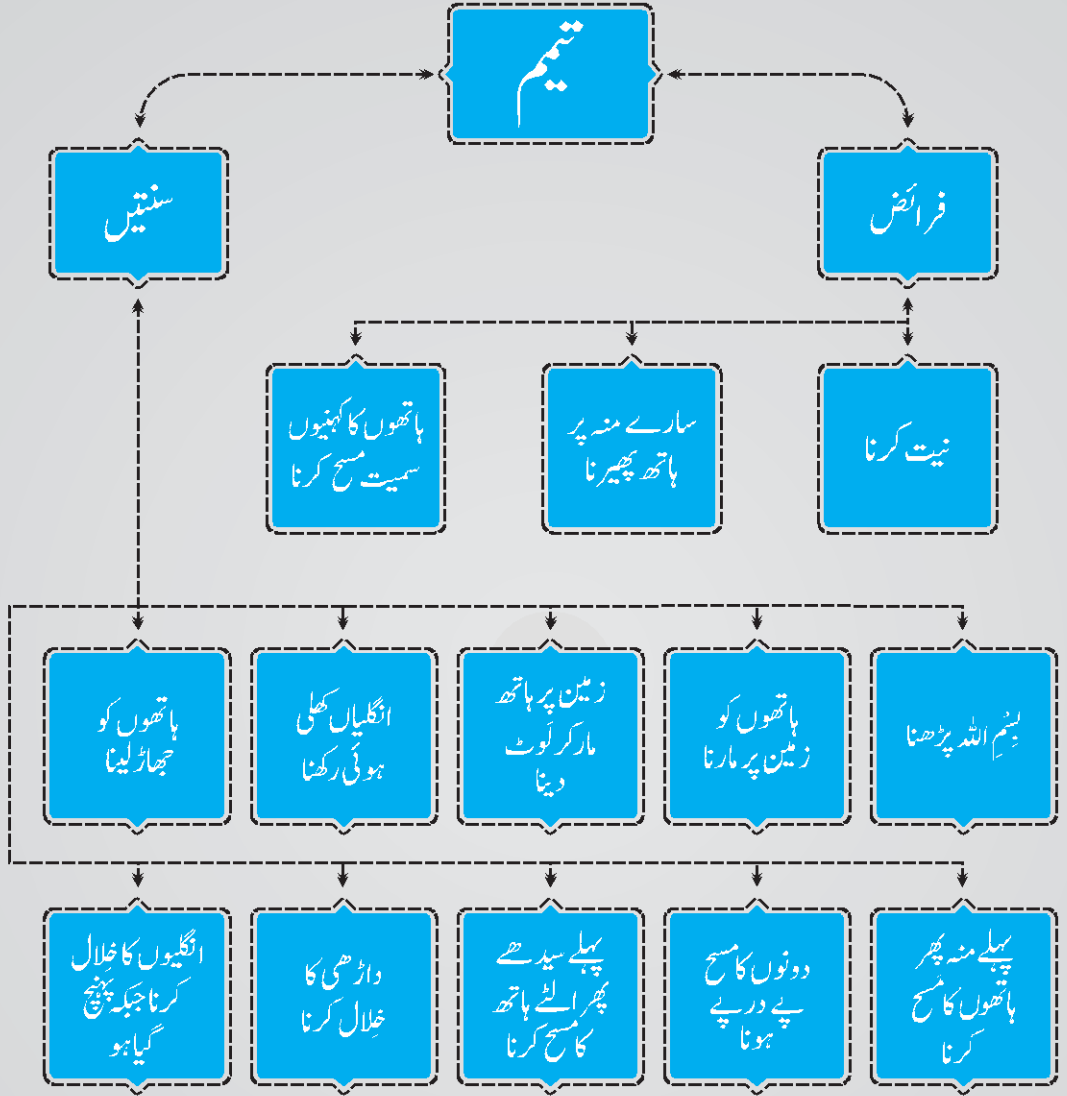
تیمم

فرائض

سنتیں

نیت کرنا

سارے منہ پر ہاتھ پھیرنا

ہاتھوں کا کہنیوں سمیت مسح کرنا

بِسۡمِ اللّٰہ پڑھنا

ہاتھوں کو زمین پر مارنا

زمین پر ہاتھ مار کر لَوٹ دینا

انگلیاں کھلی ہوئی رکھنا

ہاتھوں کو جھاڑ لینا

پہلے منہ پھر ہاتھوں کا مسح کرنا

دونوں کا مسح پے در پے ہونا

پہلے سیدھے پھر الٹے ہاتھ کا مسح کرنا

داڑھی کا خِلال کرنا

انگلیوں کا خلال کرنا جبکہ پہنچ گیا ہو